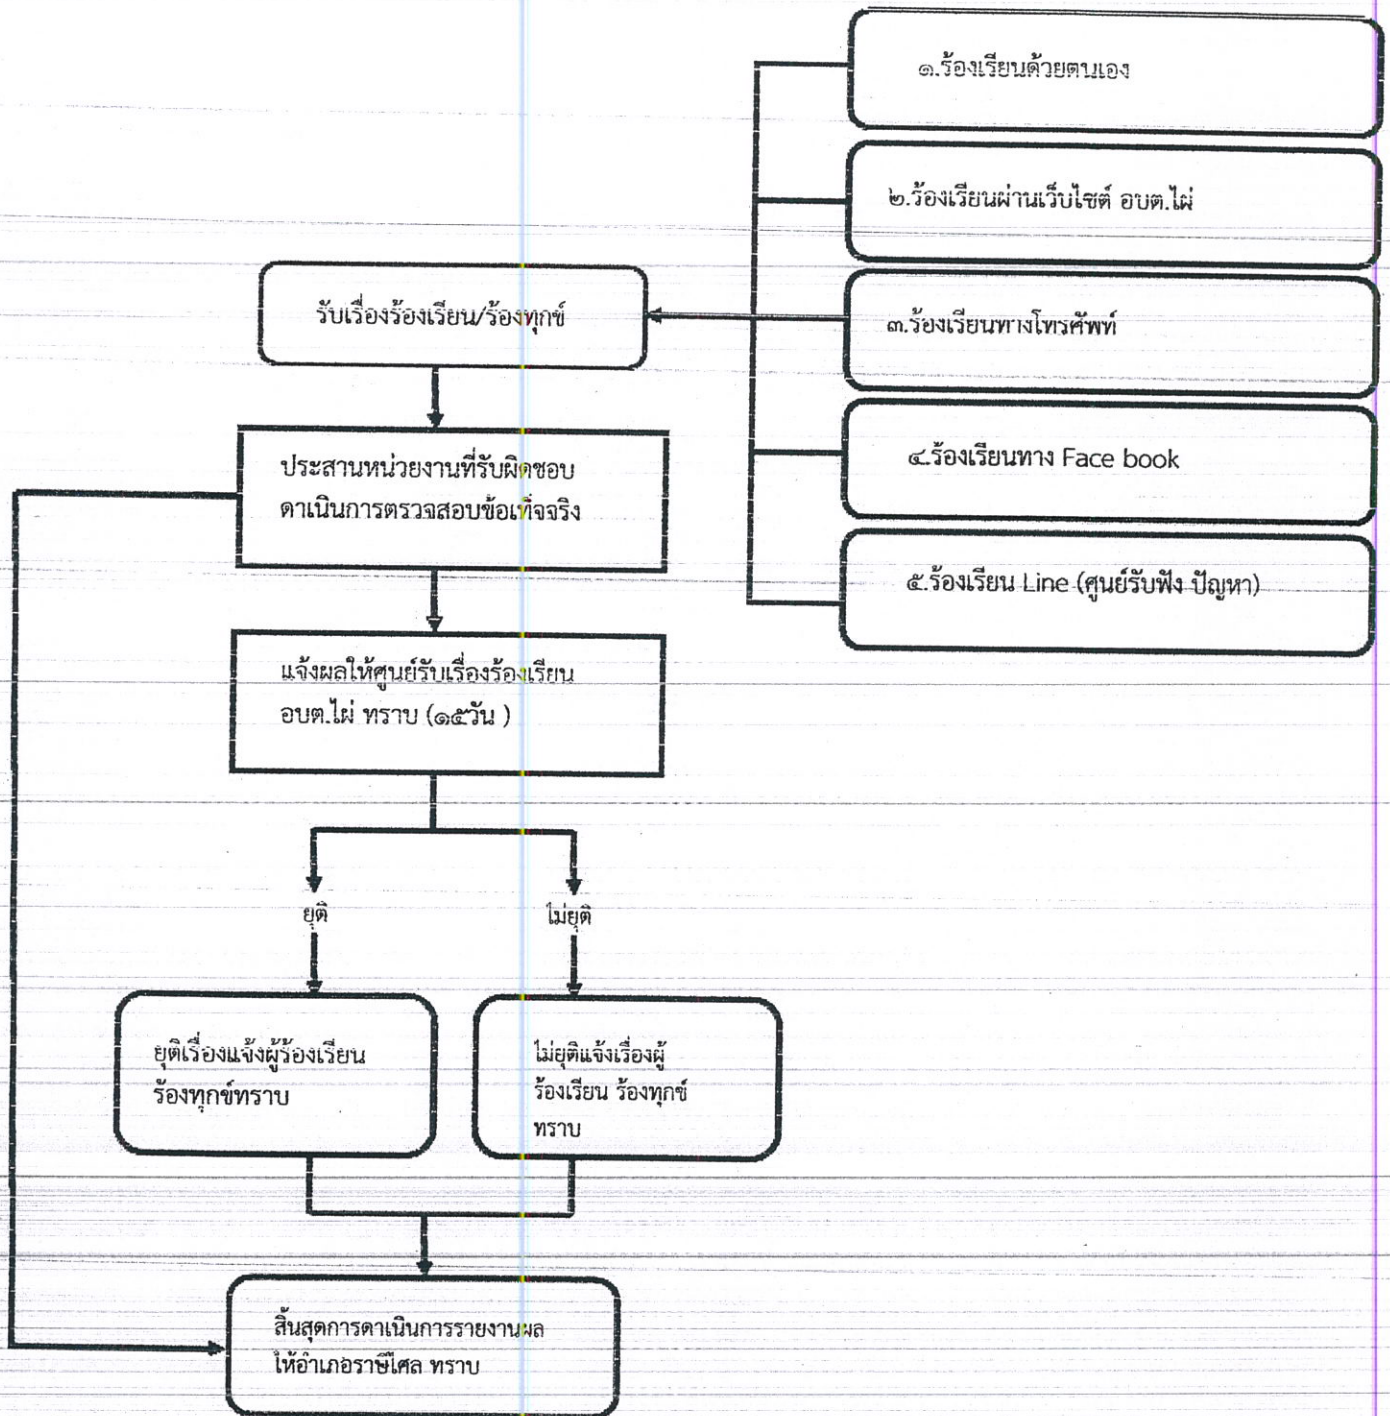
๑.ร้องเรียนด้วยตนเอง

๒.ร้องเรียนผ่านเว็บไซต์ อบต.ไผ่

รับเรื่องร้องเรียน/ร้องทุกข์

๓.ร้องเรียนทางโทรศัพท์

ประสานหน่วยงานที่รับผิดชอบ ดาเนินการตรวจสอบข้อเท็จจริง

๔.ร้องเรียนทาง Face book

๕.ร้องเรียน Line (ศูนย์รับฟัง ปัญหา)

แจ้งผลให้ศูนย์รับเรื่องร้องเรียน อบต.ไผ่ ทราบ (๑๕วัน )

ยุติ

ไม่ยุติ

ยุติเรื่องแจ้งผู้ร้องเรียน ร้องทุกข์ทราบ

ไม่ยุติแจ้งเรื่องผู้ ร้องเรียน ร้องทุกข์ ทราบ

สิ้นสุดการดาเนินการรายงานผล ให้อำเภอราษีไศล ทราบ